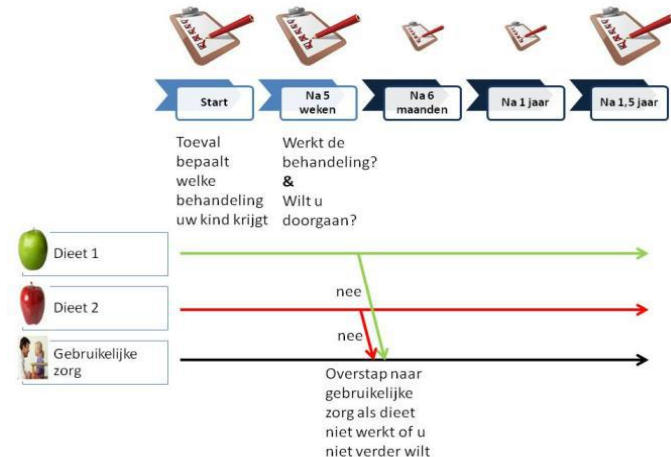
Start

Na 5 weken

Na 6 maanden

Na 1 jaar

Na 1,5 jaar

Toeval bepaalt welke behandeling uw kind krijgt

Werkt de behandeling?
&
Wilt u doorgaan?

Dieet 1

Dieet 2

Gebruikelijke zorg

nee

nee

Overstap naar gebruikelijke zorg als dieet niet werkt of u niet verder wilt